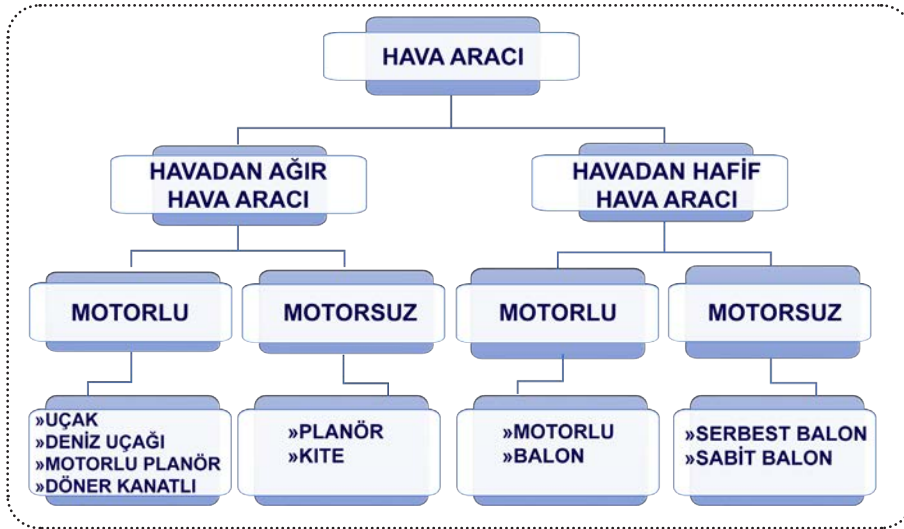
HAVA ARACI

HAVADAN AĞIR HAVA ARACI

HAVADAN HAFİF HAVA ARACI

MOTORLU

MOTORSUZ

MOTORLU

MOTORSUZ

»UÇAK
»DENİZ UÇAĞI
»MOTORLU PLANÖR
»DÖNER KANATLI

»PLANÖR
»KITE

»MOTORLU
»BALON

»SERBEST BALON
»SABİT BALON